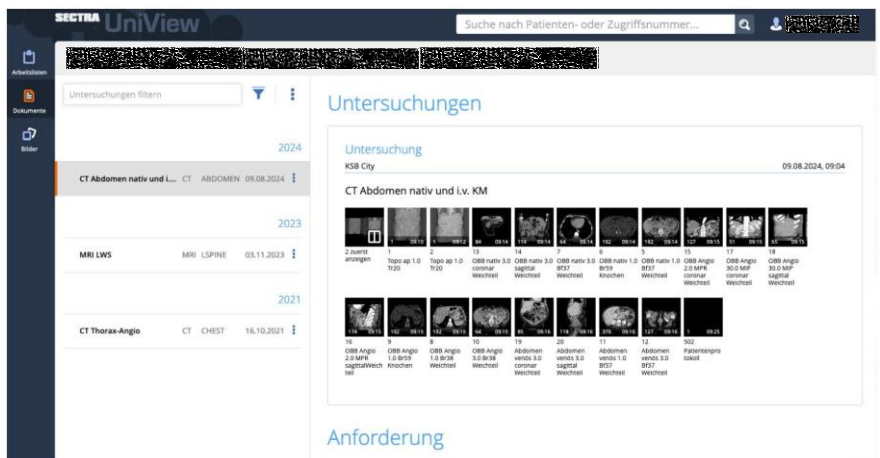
SECTRA UniView

Suche nach Patienten- oder Zugriffsnummer...

Arbeitslisten
Dokumente
Bilder

Untersuchungen filtern

2024

CT Abdomen nativ und i... CT ABDOMEN 09.08.2024

2023

MRI LWS MRI LSPINE 03.11.2023

2021

CT Thorax-Angio CT CHEST 16.10.2021

Untersuchungen

Untersuchung
KSB City 09.08.2024, 09:04

CT Abdomen nativ und i.v. KM

2 zuerst anzeigen
1 Topo ap 1.0 Tr20
2 Topo ap 1.0 Tr20
13 OBB nativ 3.0 coronar Weichteil
14 OBB nativ 3.0 sagittal Weichteil
7 OBB nativ 3.0 Bf37 Weichteil
6 OBB nativ 1.0 Br59 Knochen
5 OBB nativ 1.0 Bf37 Weichteil
15 OBB Angio 2.0 MPR coronar Weichteil
17 OBB Angio 30.0 MIP coronar Weichteil
18 OBB Angio 30.0 MIP sagittal Weichteil

16 OBB Angio 2.0 MPR sagittalWeichteil
9 OBB Angio 1.0 Br59 Knochen
8 OBB Angio 1.0 Br38 Weichteil
10 OBB Angio 3.0 Br38 Weichteil
19 Abdomen venös 3.0 coronar Weichteil
20 Abdomen venös 3.0 sagittal Weichteil
11 Abdomen venös 1.0 Bf37 Weichteil
12 Abdomen venös 3.0 Bf37 Weichteil
502 Patientenprotokoll

Anforderung